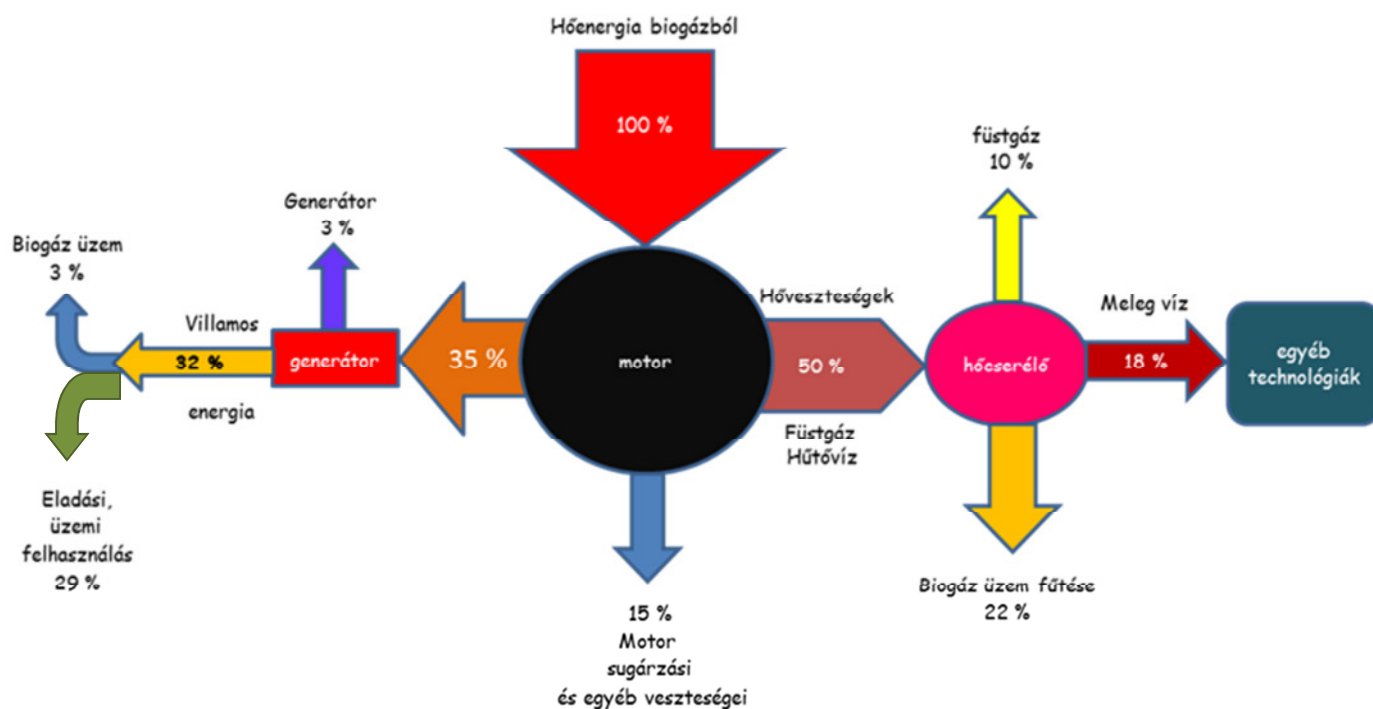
Hőenergia biogázból

100 %

füstgáz
10 %

Generátor
3 %

Biogáz üzem
3 %

Hőveszteségek

Meleg víz

Villamos

32 %

generátor

35 %

motor

50 %

hőcserélő

18 %

egyéb technológiák

energia

Füstgáz
Hűtővíz

Eladási,
üzemi
felhasználás
29 %

Biogáz üzem fűtése
22 %

15 %
Motor
sugárzási
és egyéb veszteségei